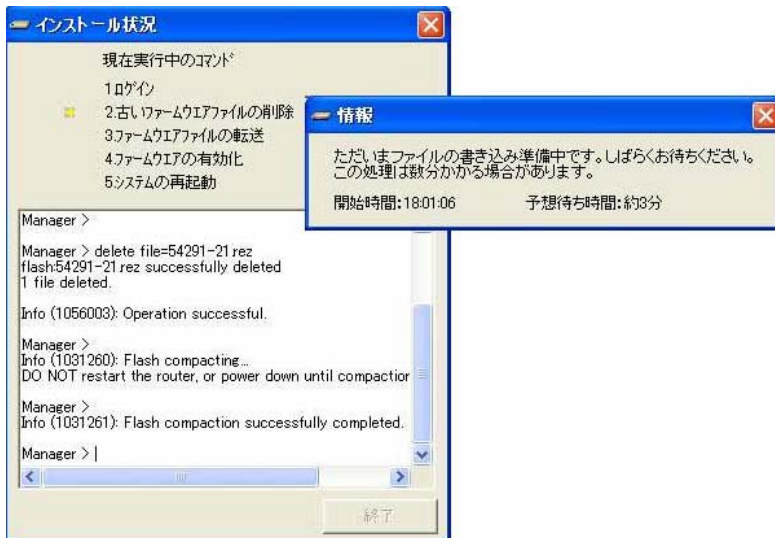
インストール状況

現在実行中のコマンド

1ログイン
2古いファームウエアファイルの削除
3ファームウエアファイルの転送
4ファームウエアの有効化
5システムの再起動

Manager >

Manager > delete file=54291-21.rez
flash:54291-21.rez successfully deleted
1 file deleted.

Info (1056003): Operation successful.

Manager >
Info (1031260): Flash compacting...
DO NOT restart the router, or power down until compactior

Manager >
Info (1031261): Flash compaction successfully completed.

Manager > |

終了

情報

ただいまファイルの書き込み準備中です。しばらくお待ちください。
この処理は数分かかる場合があります。

開始時間:18:01:06　　予想待ち時間:約3分